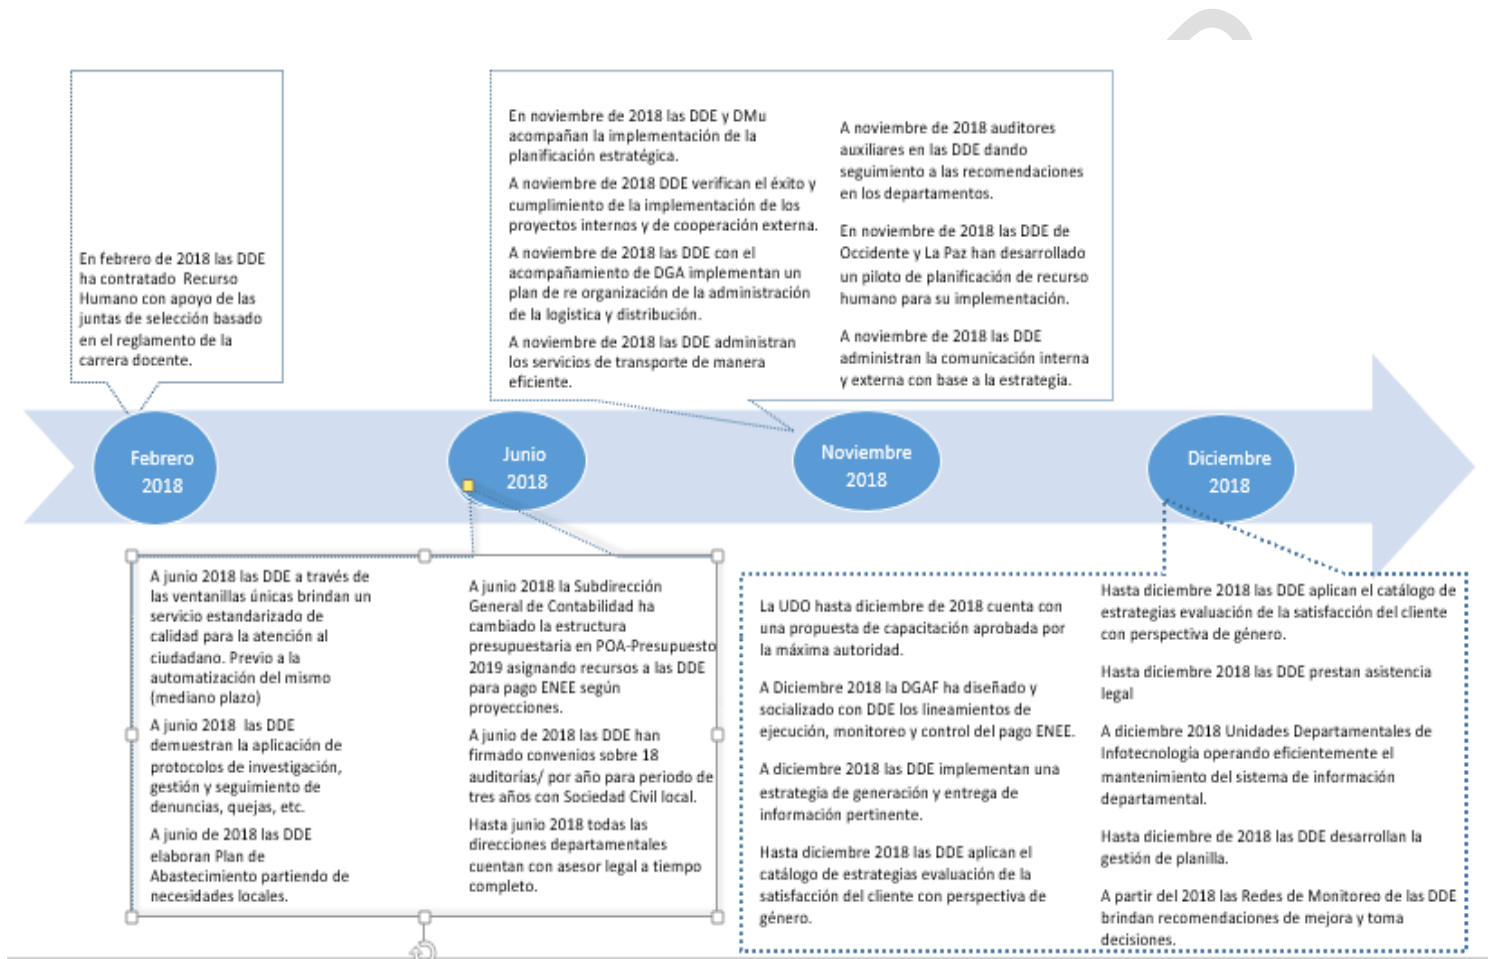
En febrero de 2018 las DDE ha contratado Recurso Humano con apoyo de las juntas de selección basado en el reglamento de la carrera docente.

En noviembre de 2018 las DDE y DMu acompañan la implementación de la planificación estratégica.

A noviembre de 2018 DDE verifican el éxito y cumplimiento de la implementación de los proyectos internos y de cooperación externa.

A noviembre de 2018 las DDE con el acompañamiento de DGA implementan un plan de re organización de la administración de la logística y distribución.

A noviembre de 2018 las DDE administran los servicios de transporte de manera eficiente.

A noviembre de 2018 auditores auxiliares en las DDE dando seguimiento a las recomendaciones en los departamentos.

En noviembre de 2018 las DDE de Occidente y La Paz han desarrollado un piloto de planificación de recurso humano para su implementación.

A noviembre de 2018 las DDE administran la comunicación interna y externa con base a la estrategia.

Febrero 2018

Junio 2018

Noviembre 2018

Diciembre 2018

A junio 2018 las DDE a través de las ventanillas únicas brindan un servicio estandarizado de calidad para la atención al ciudadano. Previo a la automatización del mismo (mediano plazo)

A junio 2018 las DDE demuestran la aplicación de protocolos de investigación, gestión y seguimiento de denuncias, quejas, etc.

A junio de 2018 las DDE elaboran Plan de Abastecimiento partiendo de necesidades locales.

A junio 2018 la Subdirección General de Contabilidad ha cambiado la estructura presupuestaria en POA-Presupuesto 2019 asignando recursos a las DDE para pago ENEE según proyecciones.

A junio de 2018 las DDE han firmado convenios sobre 18 auditorías/ por año para periodo de tres años con Sociedad Civil local.

Hasta junio 2018 todas las direcciones departamentales cuentan con asesor legal a tiempo completo.

La UDO hasta diciembre de 2018 cuenta con una propuesta de capacitación aprobada por la máxima autoridad.

A Diciembre 2018 la DGAF ha diseñado y socializado con DDE los lineamientos de ejecución, monitoreo y control del pago ENEE.

A diciembre 2018 las DDE implementan una estrategia de generación y entrega de información pertinente.

Hasta diciembre 2018 las DDE aplican el catálogo de estrategias evaluación de la satisfacción del cliente con perspectiva de género.

Hasta diciembre 2018 las DDE aplican el catálogo de estrategias evaluación de la satisfacción del cliente con perspectiva de género.

Hasta diciembre 2018 las DDE prestan asistencia legal

A diciembre 2018 Unidades Departamentales de Infotecnología operando eficientemente el mantenimiento del sistema de información departamental.

Hasta diciembre de 2018 las DDE desarrollan la gestión de planilla.

A partir del 2018 las Redes de Monitoreo de las DDE brindan recomendaciones de mejora y toma decisiones.